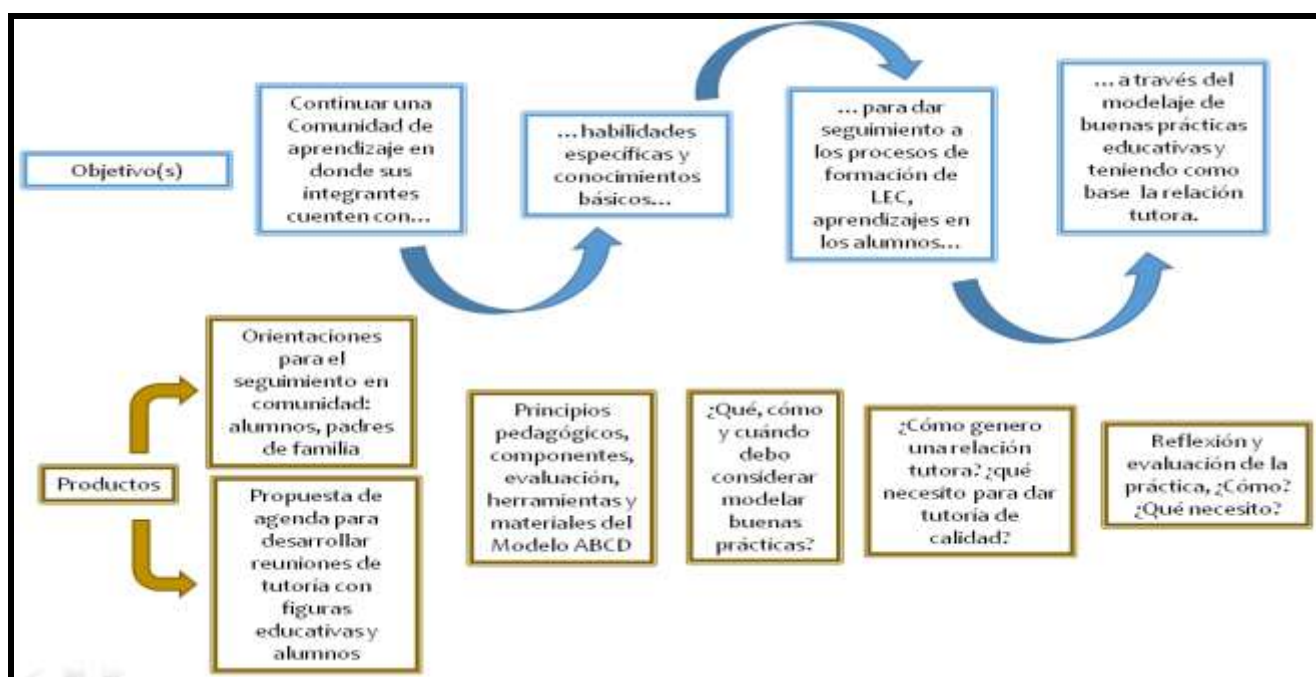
Objetivo(s)

Continuar una Comunidad de aprendizaje en donde sus integrantes cuenten con…

… habilidades específicas y conocimientos básicos…

… para dar seguimiento a los procesos de formación de LEC, aprendizajes en los alumnos…

… a través del modelaje de buenas prácticas educativas y teniendo como base la relación tutora.

Productos

Orientaciones para el seguimiento en comunidad: alumnos, padres de familia

Propuesta de agenda para desarrollar reuniones de tutoría con figuras educativas y alumnos

Principios pedagógicos, componentes, evaluación, herramientas y materiales del Modelo ABCD

¿Qué, cómo y cuándo debo considerar modelar buenas prácticas?

¿Cómo genero una relación tutora? ¿qué necesito para dar tutoría de calidad?

Reflexión y evaluación de la práctica, ¿Cómo? ¿Qué necesito?